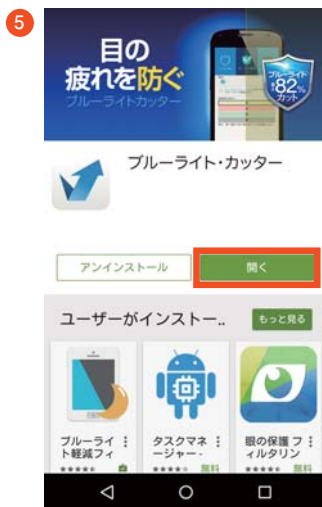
5

目の疲れを防ぐ

ブルーライトカッター

ブルーライト 最大82% カット

ブルーライト・カッター

アンインストール

開く

ユーザーがインストー..

もっと見る

ブルーライト軽減フィ

タスクマネージャー -

無料

眼の保護 フィルタリン

無料